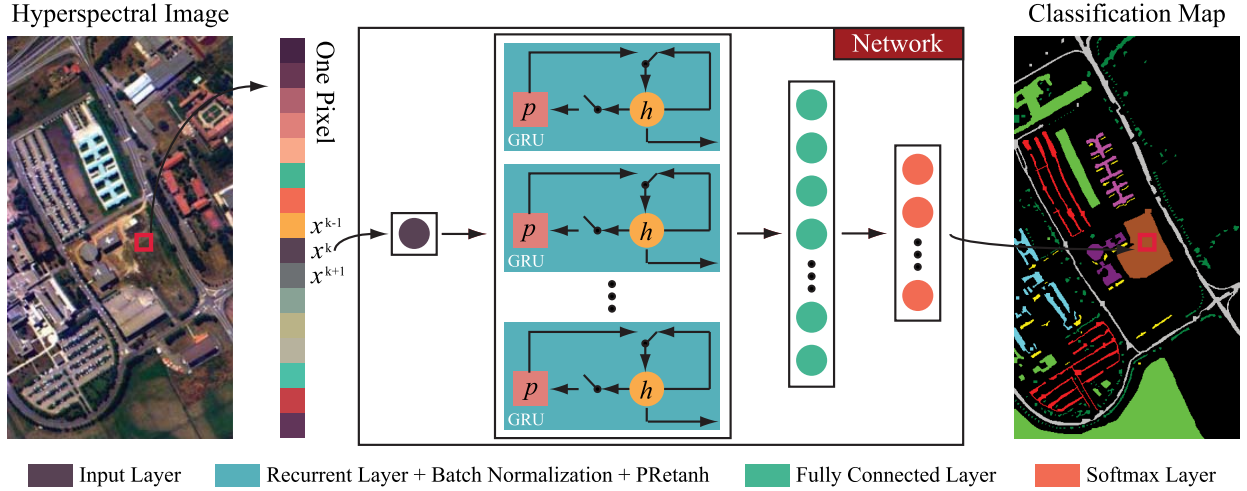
Hyperspectral Image

One Pixel

$x^{k-1}$
$x^{k}$
$x^{k+1}$

Network

$p$
$h$
GRU

$p$
$h$
GRU

$p$
$h$
GRU

Classification Map

Input Layer
Recurrent Layer + Batch Normalization + PRetanh
Fully Connected Layer
Softmax Layer